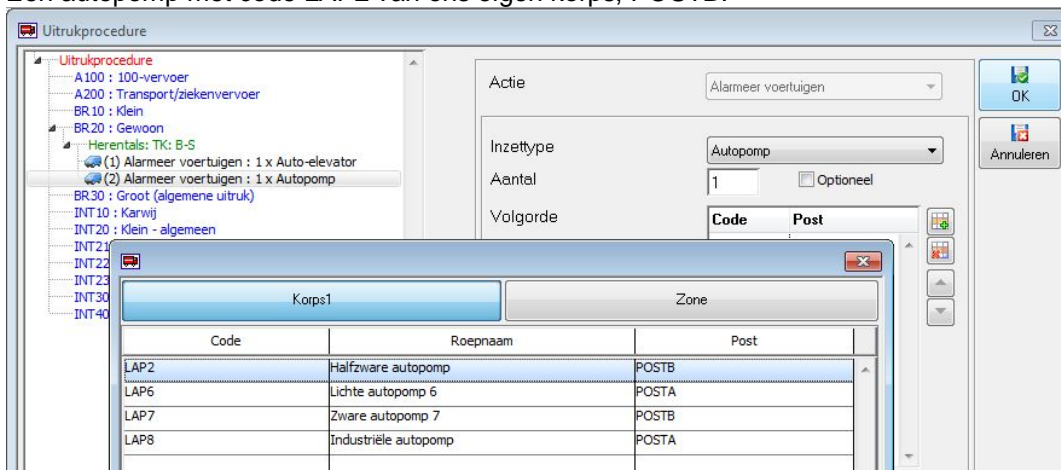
Een autopomp met code LAP2 van ons eigen korps, POSTB.

Uitrukprocedure

Uitrukprocedure
A100 : 100-vervoer
A200 : Transport/ziekenvervoer
BR10 : Klein
BR20 : Gewoon
Herentals: TK: B-S
(1) Alarmeer voertuigen : 1 x Auto-elevator
(2) Alarmeer voertuigen : 1 x Autopomp
BR30 : Groot (algemene uitruk)
INT10 : Karwij
INT20 : Klein - algemeen
INT21
INT22
INT23
INT30
INT40

Actie
Alarmeer voertuigen

Inzettype
Autopomp
Aantal
1
Optioneel
Volgorde

OK
Annuleren

Korps1
Zone

| Code | Roepnaam | Post |
|---|---|---|
| LAP2 | Halfzware autopomp | POSTB |
| LAP6 | Lichte autopomp 6 | POSTA |
| LAP7 | Zware autopomp 7 | POSTB |
| LAP8 | Industriële autopomp | POSTA |

| Code | Post |
|---|---|